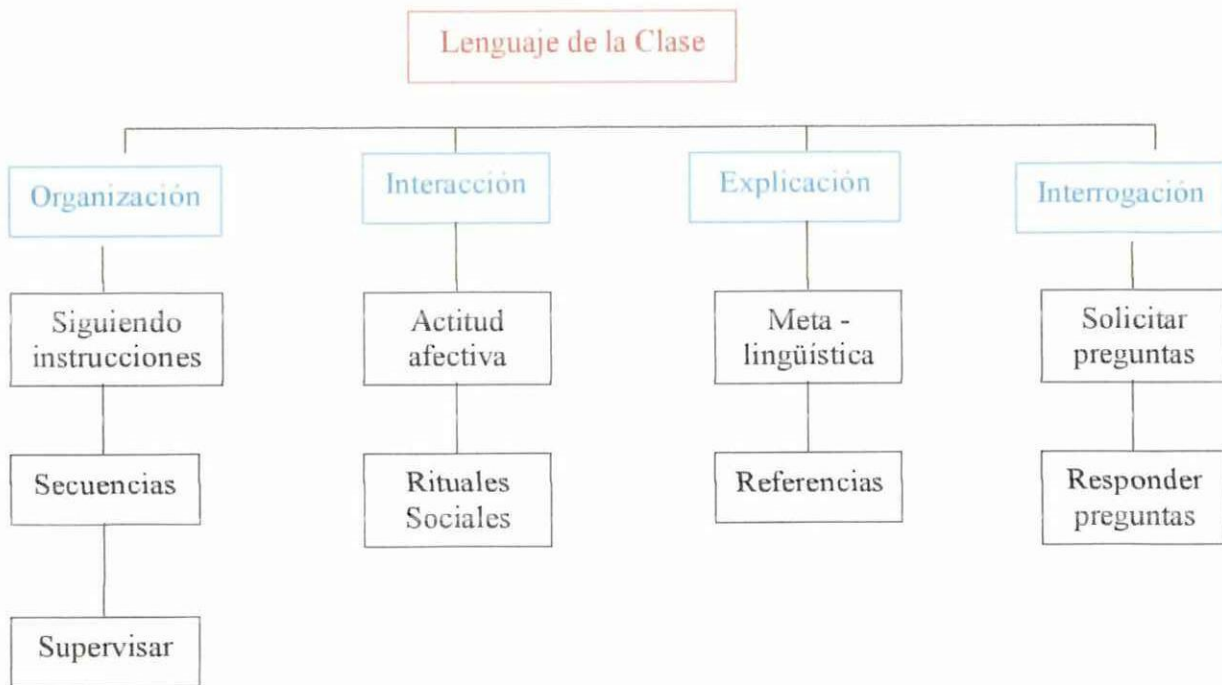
Lenguaje de la Clase

Organización

Siguiendo instrucciones

Secuencias

Supervisar

Interacción

Actitud afectiva

Rituales Sociales

Explicación

Meta - lingüística

Referencias

Interrogación

Solicitar preguntas

Responder preguntas